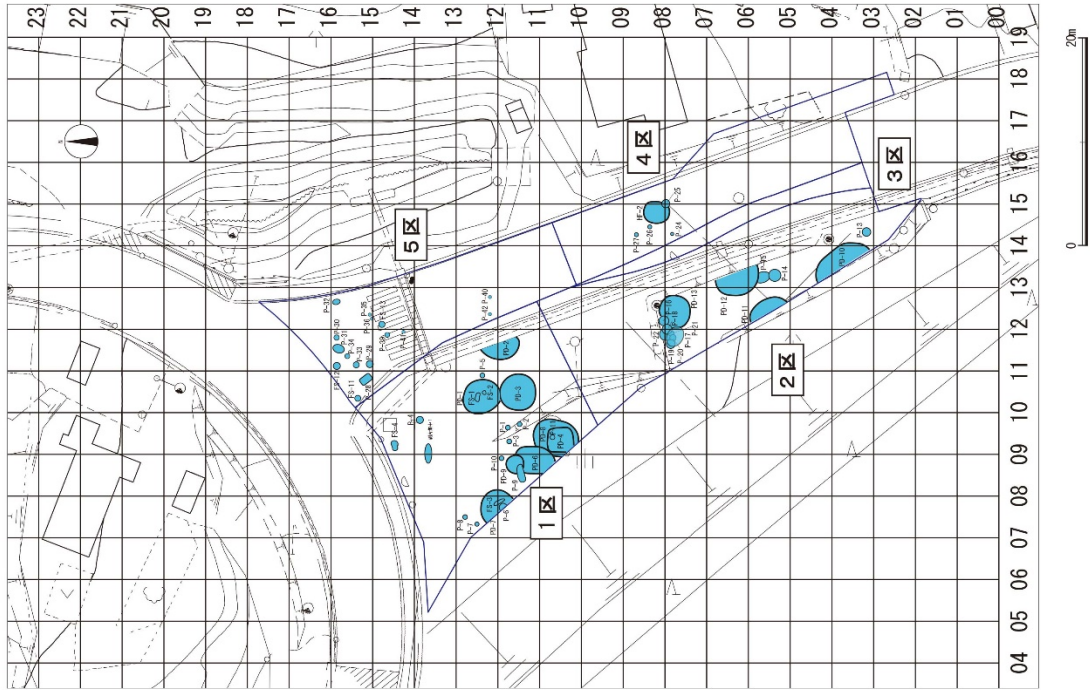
23
22
21
20
19
18
17
16
15
14
13
12
11
10
09
08
07
06
05
04
03
02
01
00

19
18
17
16
15
14
13
12
11
10
09
08
07
06
05
04

4区
3区
5区
2区
1区

P-25
HF-2
P-26
P-24
P-27
PD-10
P-13
P-14
PD-12
PD-11
P-37
P-35
P-40
P-42
PD-2
PD-3
PD-1
PD-5
PD-6
PD-7
PD-8
PD-9
P-8
P-7
P-6
P-10
P-9
P-11
P-12
P-20
P-21
P-22
P-29
P-30
P-31
P-32
P-33
P-34
P-36
P-28
FS-11
SK-4

0
20m